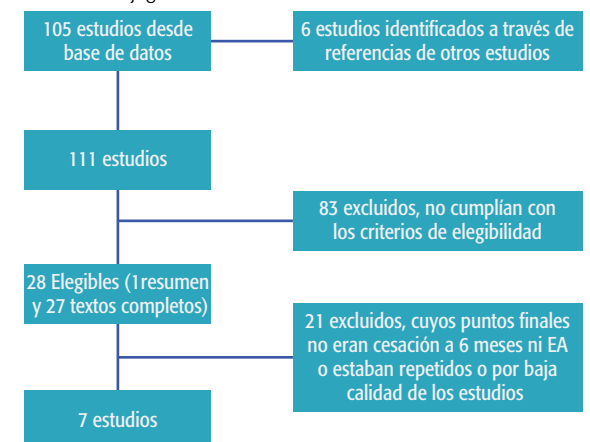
105 estudios desde base de datos

6 estudios identificados a través de referencias de otros estudios

111 estudios

83 excluidos, no cumplían con los criterios de elegibilidad

28 Elegibles (1resumen y 27 textos completos)

21 excluidos, cuyos puntos finales no eran cesación a 6 meses ni EA o estaban repetidos o por baja calidad de los estudios

7 estudios